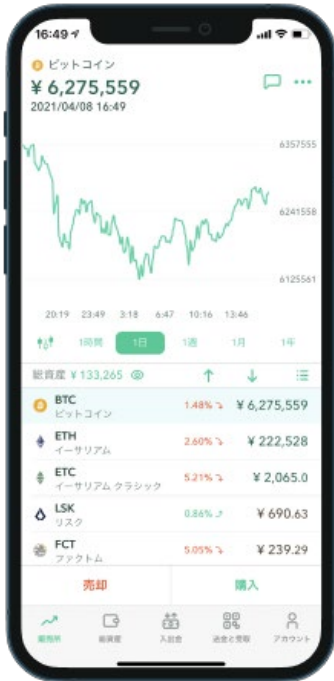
16:49

ビットコイン

¥ 6,275,559

2021/04/08 16:49

6357555

6241558

6125561

20:19 23:49 3:18 6:47 10:16 13:46

1時間 1日 1週 1月 1年

総資産 ¥ 133,265

| | | |
|---|---|---|
| BTC ビットコイン | 1.48% | ¥ 6,275,559 |
| ETH イーサリアム | 2.60% | ¥ 222,528 |
| ETC イーサリアム クラシック | 5.21% | ¥ 2,065.0 |
| LSK リスク | 0.86% | ¥ 690.63 |
| FCT ファクトム | 5.05% | ¥ 239.29 |

売却 購入

販売所 総資産 入出金 送金と受取 アカウント